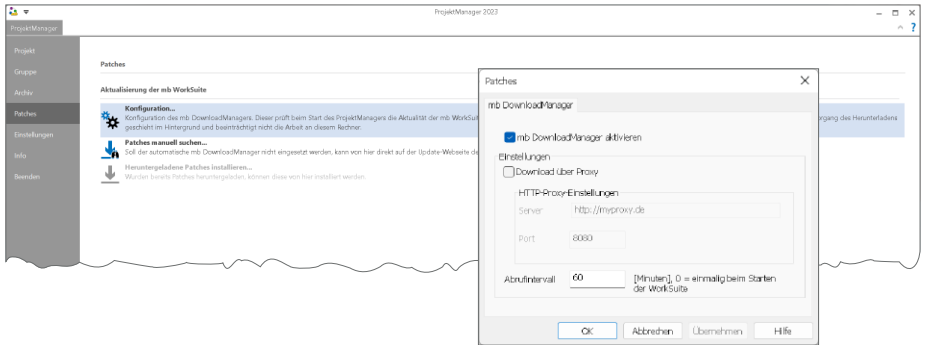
ProjektManager 2023

ProjektManager

Projekt
Gruppe
Archiv
Patches
Einstellungen
Info
Beenden

Patches

Aktualisierung der mb WorkSuite

Konfiguration...
Konfiguration des mb DownloadManagers. Dieser prüft beim Start des ProjektManagers die Aktualität der mb WorkSui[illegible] geschieht im Hintergrund und beeinträchtigt nicht die Arbeit an diesem Rechner. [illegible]organg des Herunterladens

Patches manuell suchen...
Soll der automatische mb DownloadManager nicht eingesetzt werden, kann von hier direkt auf der Update-Webseite de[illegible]

Heruntergeladene Patches installieren...
Wurden bereits Patches heruntergeladen, können diese von hier installiert werden.

Patches

mb DownloadManager

mb DownloadManager aktivieren

Einstellungen

Download über Proxy

HTTP-Proxy-Einstellungen

Server http://myproxy.de

Port 8080

Abrufintervall 60 [Minuten], 0 = einmalig beim Starten der WorkSuite

OK Abbrechen Übernehmen Hilfe